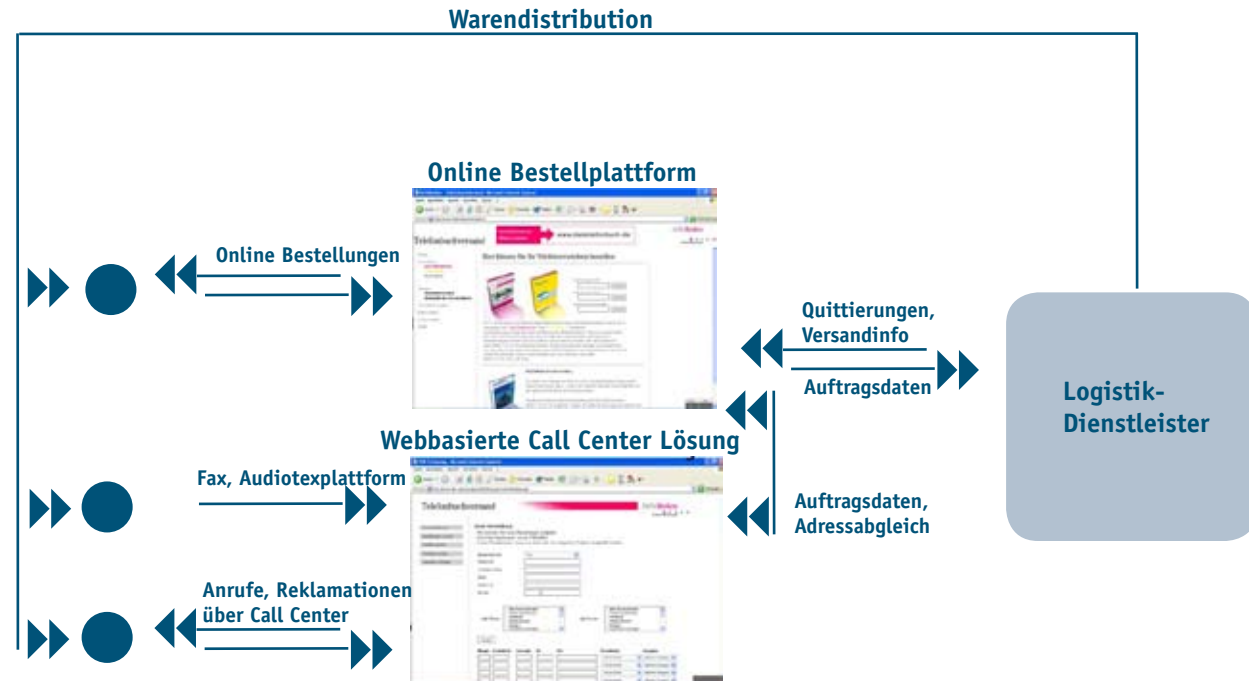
Warendistribution

Online Bestellplattform

Online Bestellungen

Quittierungen, Versandinfo

Auftragsdaten

Logistik-Dienstleister

Webbasierte Call Center Lösung

Fax, Audiotexplattform

Auftragsdaten, Adressabgleich

Anrufe, Reklamationen über Call Center